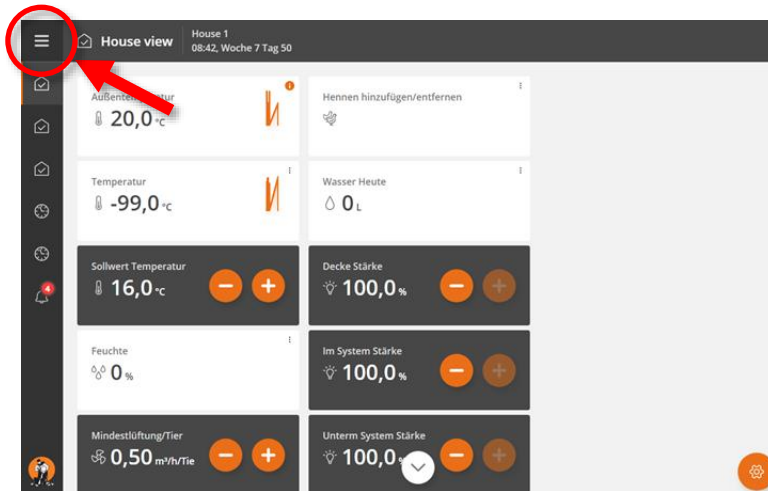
House view
House 1
08:42, Woche 7 Tag 50

Außent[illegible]tur
20,0 °C

Hennen hinzufügen/entfernen

Temperatur
-99,0 °C

Wasser Heute
0 L

Sollwert Temperatur
16,0 °C

Decke Stärke
100,0 %

Feuchte
0 %

Im System Stärke
100,0 %

Mindestlüftung/Tier
0,50 m³/h/Tie

Unterm System Stärke
100,0

4